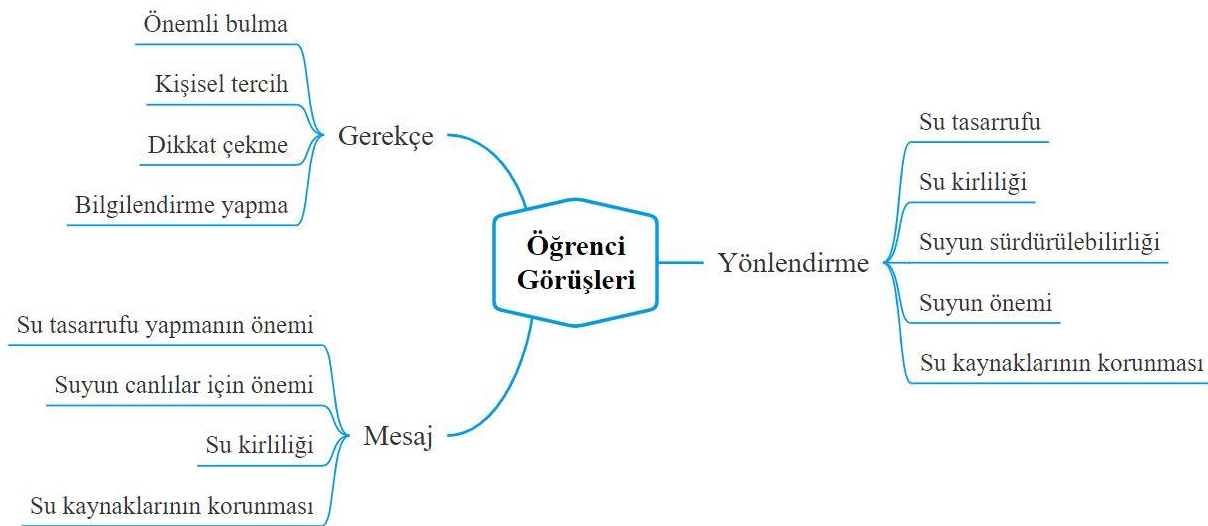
Öğrenci Görüşleri

Gerekçe

Önemli bulma

Kişisel tercih

Dikkat çekme

Bilgilendirme yapma

Yönlendirme

Su tasarrufu

Su kirliliği

Suyun sürdürülebilirliği

Suyun önemi

Su kaynaklarının korunması

Mesaj

Su tasarrufu yapmanın önemi

Suyun canlılar için önemi

Su kirliliği

Su kaynaklarının korunması